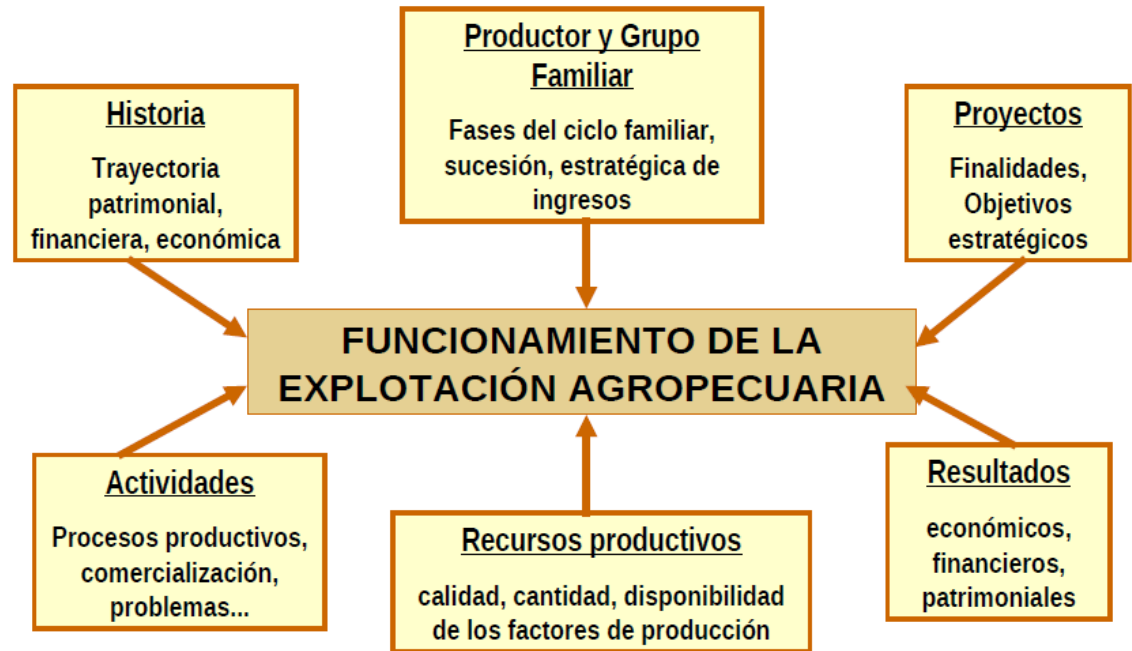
Historia

Trayectoria patrimonial, financiera, económica

Productor y Grupo Familiar

Fases del ciclo familiar, sucesión, estratégica de ingresos

Proyectos

Finalidades, Objetivos estratégicos

FUNCIONAMIENTO DE LA EXPLOTACIÓN AGROPECUARIA

Actividades

Procesos productivos, comercialización, problemas...

Recursos productivos

calidad, cantidad, disponibilidad de los factores de producción

Resultados

económicos, financieros, patrimoniales